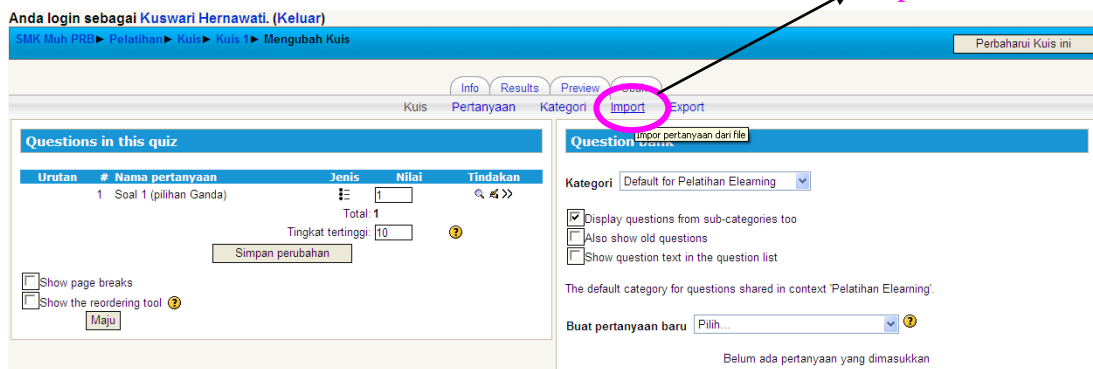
Anda login sebagai Kuswari Hernawati. (Keluar)

SMK Muh PRB ► Pelatihan ► Kuis ► Kuis 1 ► Mengubah Kuis

Perbaharui Kuis ini

Info | Results | Preview | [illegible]

Kuis | Pertanyaan | Kategori | Import | Export

Impor pertanyaan dari file

Questions in this quiz

| Urutan | # | Nama pertanyaan | Jenis | Nilai | Tindakan |
|---|---|---|---|---|---|
| | 1 | Soal 1 (pilihan Ganda) | | 1 | |

Total: 1

Tingkat tertinggi: 10

Simpan perubahan

Show page breaks

Show the reordering tool

Maju

Question bank

Kategori Default for Pelatihan Elearning

Display questions from sub-categories too

Also show old questions

Show question text in the question list

The default category for questions shared in context 'Pelatihan Elearning'.

Buat pertanyaan baru Pilih...

Belum ada pertanyaan yang dimasukkan